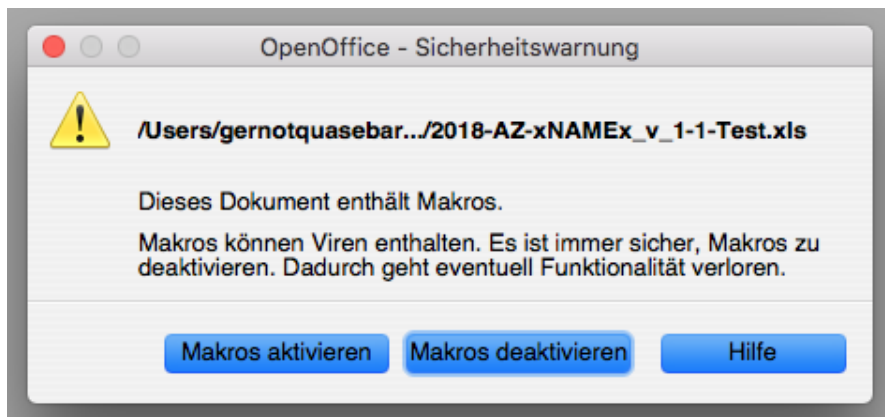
OpenOffice - Sicherheitswarnung

/Users/gernotquasebar.../2018-AZ-xNAMEx_v_1-1-Test.xls

Dieses Dokument enthält Makros.

Makros können Viren enthalten. Es ist immer sicher, Makros zu deaktivieren. Dadurch geht eventuell Funktionalität verloren.

Makros aktivieren

Makros deaktivieren

Hilfe